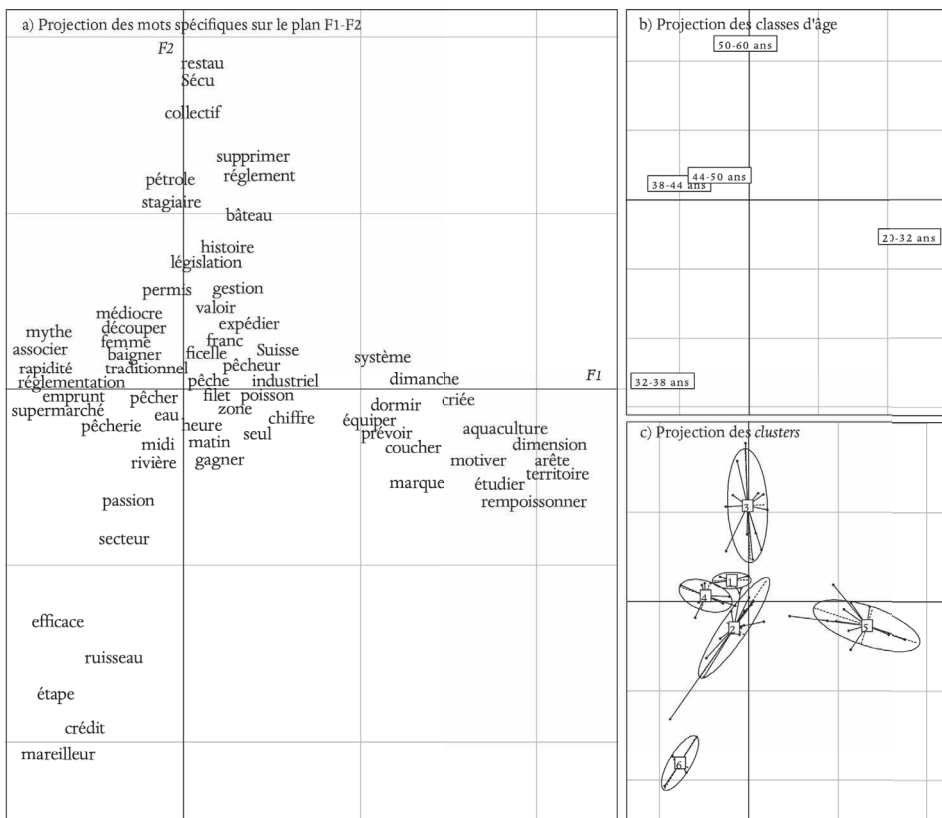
a) Projection des mots spécifiques sur le plan F1-F2

F2

restau
Sécu
collectif
supprimer
pétrole
réglement
stagiaire
bâteau
histoire
législation
permis
gestion
valoir
médiocre
découper
expédier
mythe
femme
franc
associer
baigner
ficelle
Suisse
rapidité
traditionnel
pêcheur
système
réglementation
pêche
industriel
dimanche
F1
emprunt
pêcher
filet
poisson
criée
supermarché
eau
zone
dormir
pêcherie
heure
seul
chiffre
équiper
aquaculture
midi
matin
prévoir
dimension
rivière
gagner
coucher
motiver
arête
territoire
marque
étudier
passion
rempoissonner
secteur
efficace
ruisseau
étape
crédit
mareilleur

b) Projection des classes d'âge

50-60 ans
44-50 ans
38-44 ans
20-32 ans
32-38 ans

c) Projection des clusters

3
1
4
2
5
6